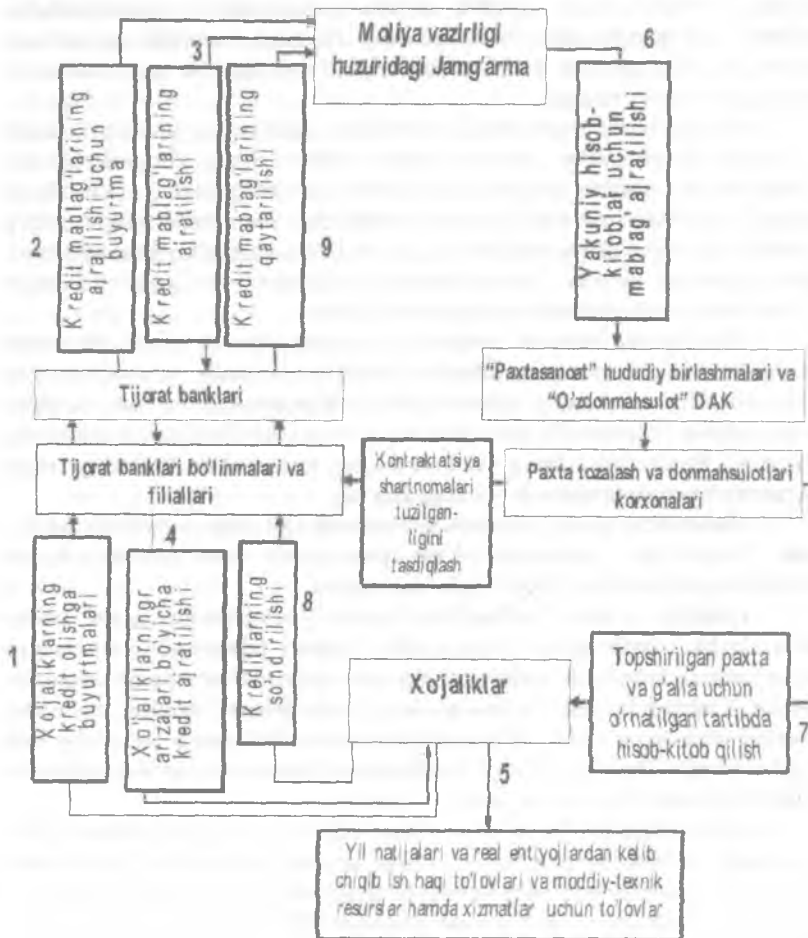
Moliya vazirligi huzuridagi Jamg'arma

3

6

2

Kredit mablag'larining ajratilishi uchun buyurtma

Kredit mablag'larining ajratilishi

Kredit mablag'larining qaytarilishi

9

Yakuniy hisob-kitoblar uchun mablag' ajratilishi

"Paxtasanoat" hududiy birlashmalari va "O'zdonmahsulot" DAK

Tijorat banklari

Tijorat banklari bo'linmalari va filiallari

Kontraktatsiya shartnomalari tuzilganligini tasdiqlash

Paxta tozalash va donmahsulotlari korxonalari

4

1

Xo'jaliklarning kredit olishga buyurtmalari

Xo'jaliklarning arizalari bo'yicha kredit ajratilishi

Kreditlarning so'ndirilishi

8

Xo'jaliklar

Topshirilgan paxta va g'alla uchun o'rnatilgan tartibda hisob-kitob qilish

7

5

Yil natijalari va real ehtiyojlardan kelib chiqib ish haqi to'lovlari va moddiy-texnik resurslar hamda xizmatlar uchun to'lovlar